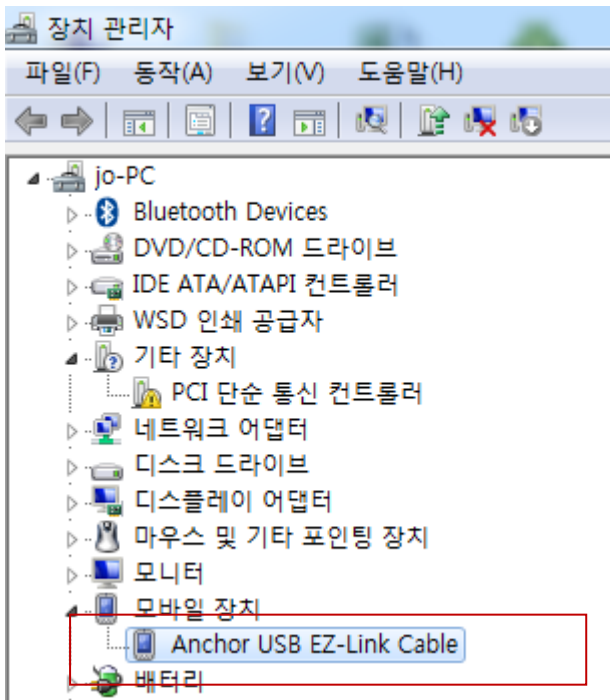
장치 관리자

파일(F) 동작(A) 보기(V) 도움말(H)

jo-PC
Bluetooth Devices
DVD/CD-ROM 드라이브
IDE ATA/ATAPI 컨트롤러
WSD 인쇄 공급자
기타 장치
PCI 단순 통신 컨트롤러
네트워크 어댑터
디스크 드라이브
디스플레이 어댑터
마우스 및 기타 포인팅 장치
모니터
모바일 장치
Anchor USB EZ-Link Cable
배터리